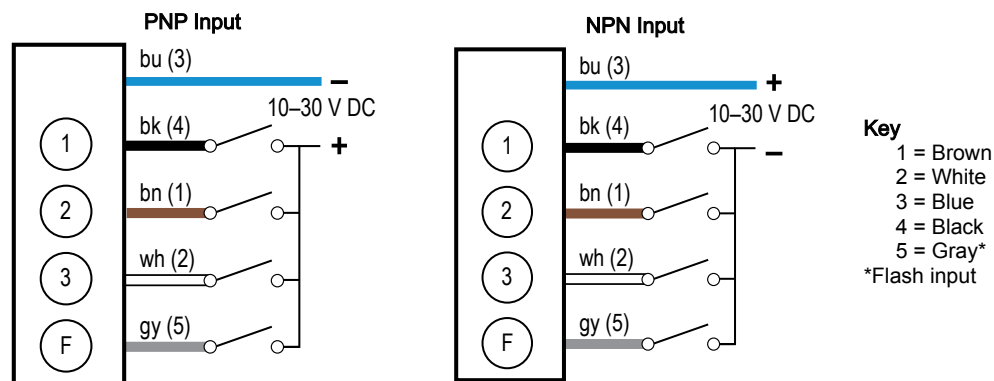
PNP Input

bu (3)
–
10–30 V DC
bk (4)
+
1
bn (1)
2
wh (2)
3
gy (5)
F

NPN Input

bu (3)
+
10–30 V DC
bk (4)
–
1
bn (1)
2
wh (2)
3
gy (5)
F

Key
1 = Brown
2 = White
3 = Blue
4 = Black
5 = Gray*
*Flash input